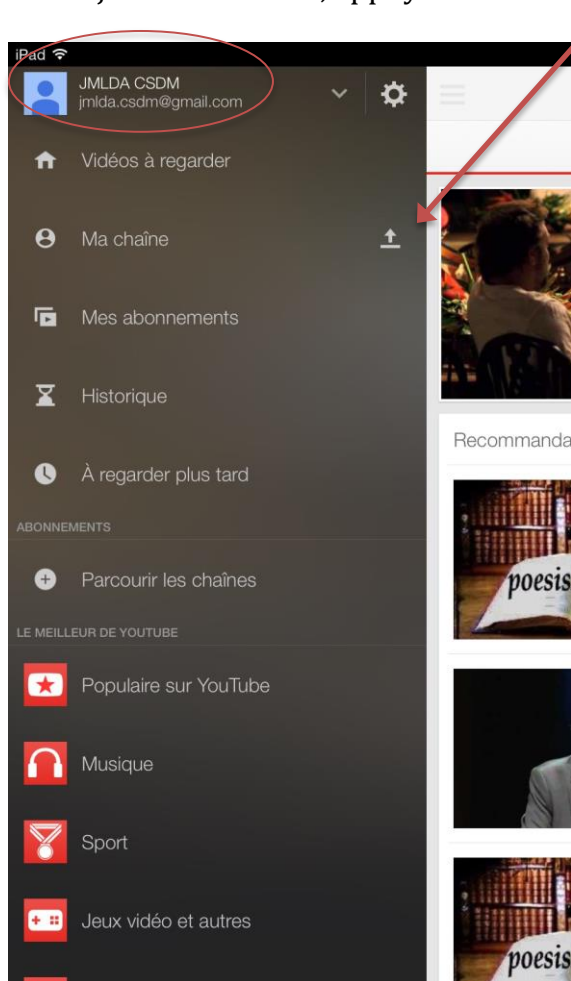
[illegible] appuy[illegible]

iPad

JMLDA CSDM
jmlda.csdm@gmail.com

Vidéos à regarder

Ma chaîne

Mes abonnements

Historique

À regarder plus tard

ABONNEMENTS

Parcourir les chaînes

LE MEILLEUR DE YOUTUBE

Populaire sur YouTube

Musique

Sport

Jeux vidéo et autres

Recommanda

poesis

poesis